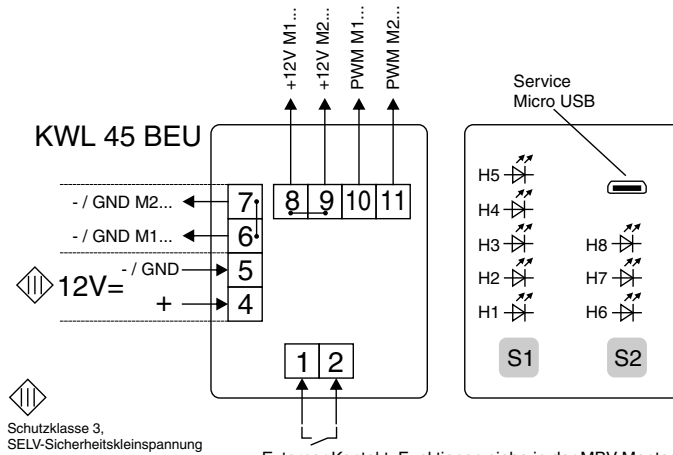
+12V M1...
+12V M2...
PWM M1...
PWM M2...

Service
Micro USB

KWL 45 BEU

- / GND M2...
- / GND M1...
- / GND
12V=
+

7
6
5
4
8
9
10
11
1
2

H5
H4
H3
H2
H1
H8
H7
H6
S1
S2

Schutzklasse 3,
SELV-Sicherheitskleinspannung

Externer Kontakt: Funktionen siehe in der MBV Montag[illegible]